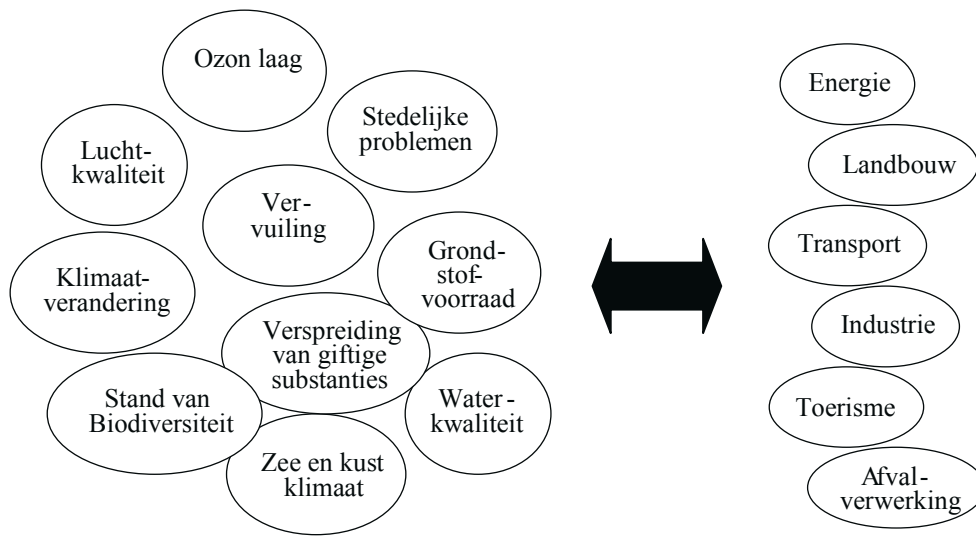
Ozon laag

Stedelijke problemen

Luchtkwaliteit

Vervuiling

Grondstofvoorraad

Klimaatverandering

Verspreiding van giftige substanties

Stand van Biodiversiteit

Waterkwaliteit

Zee en kust klimaat

Energie

Landbouw

Transport

Industrie

Toerisme

Afvalverwerking